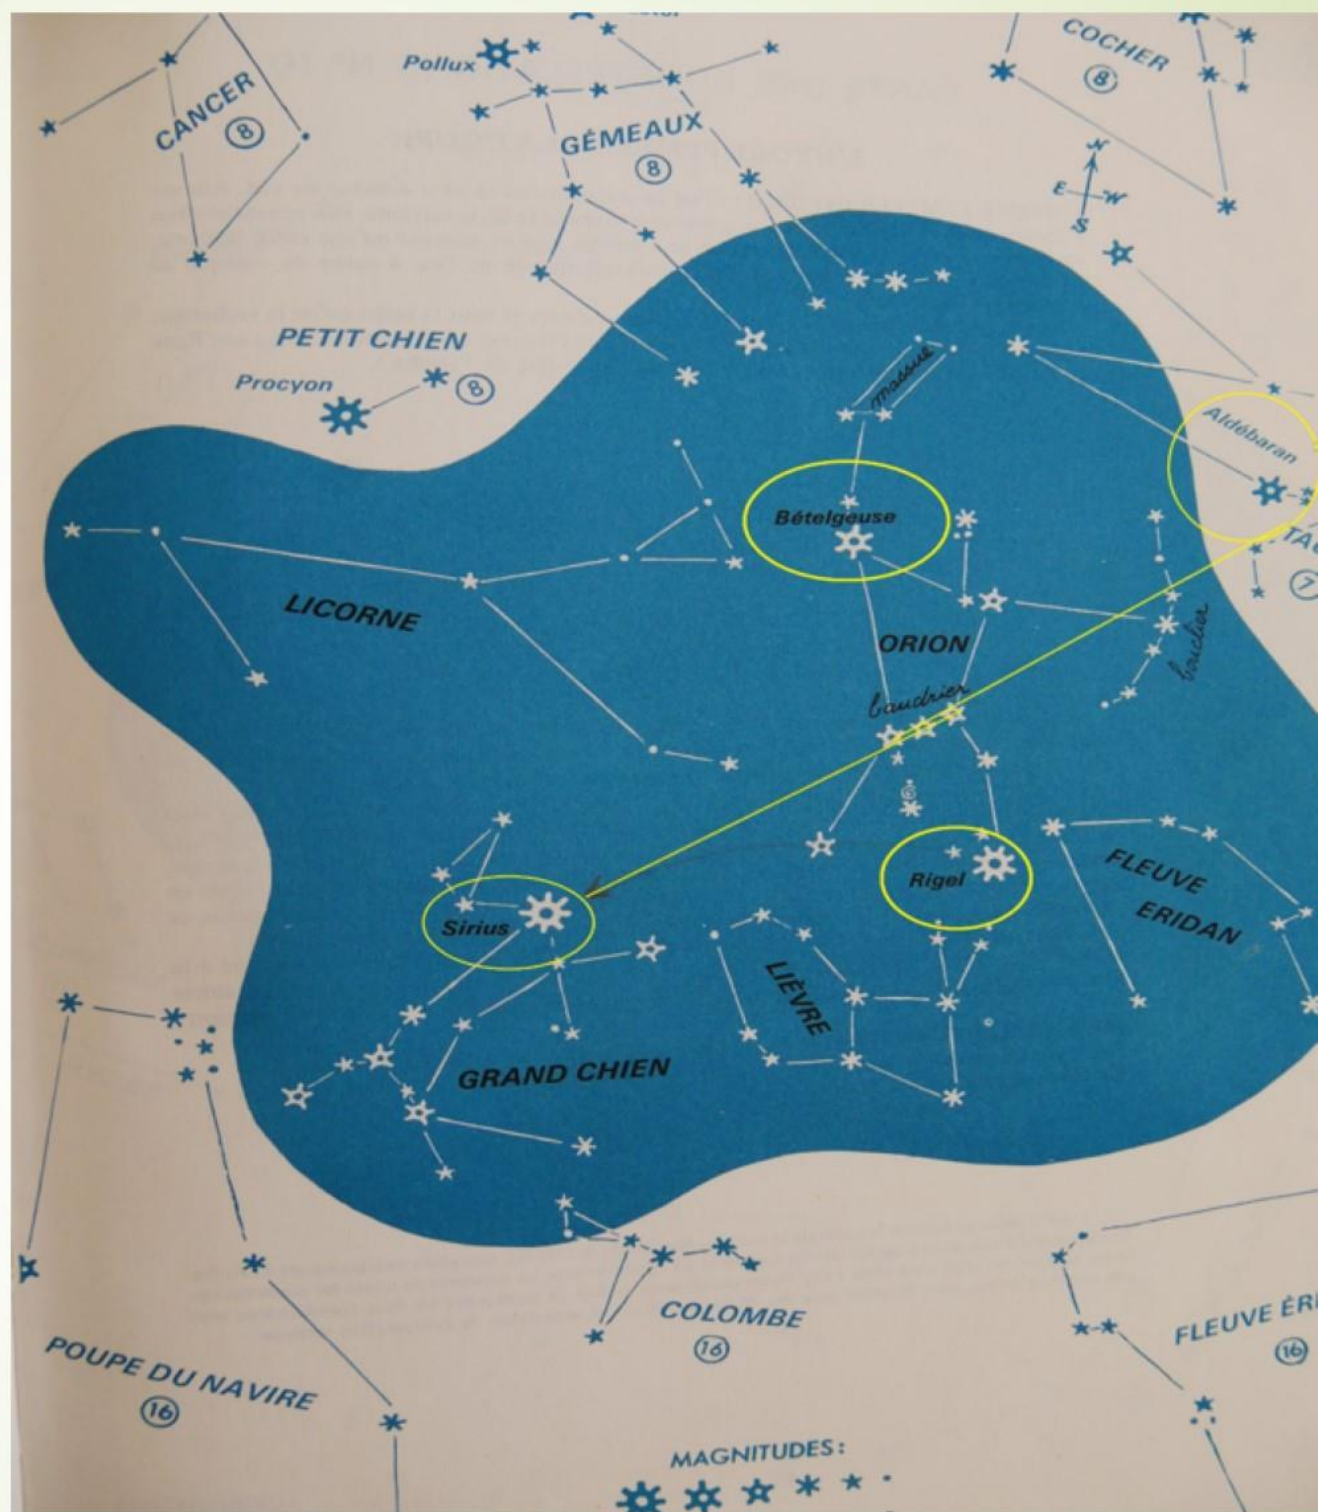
Pollux

CANCER
⑧

GÉMEAUX
⑧

COCHER
⑧

N
E W
S

PETIT CHIEN
Procyon ⑧

massue

Aldébaran

Bételgeuse

TA
⑦

LICORNE

ORION

baudrier

baudrier

Rigel

FLEUVE
ERIDAN

Sirius

LIÈVRE

GRAND CHIEN

COLOMBE
⑯

FLEUVE ÉRI
⑯

POUPE DU NAVIRE
⑯

MAGNITUDES: